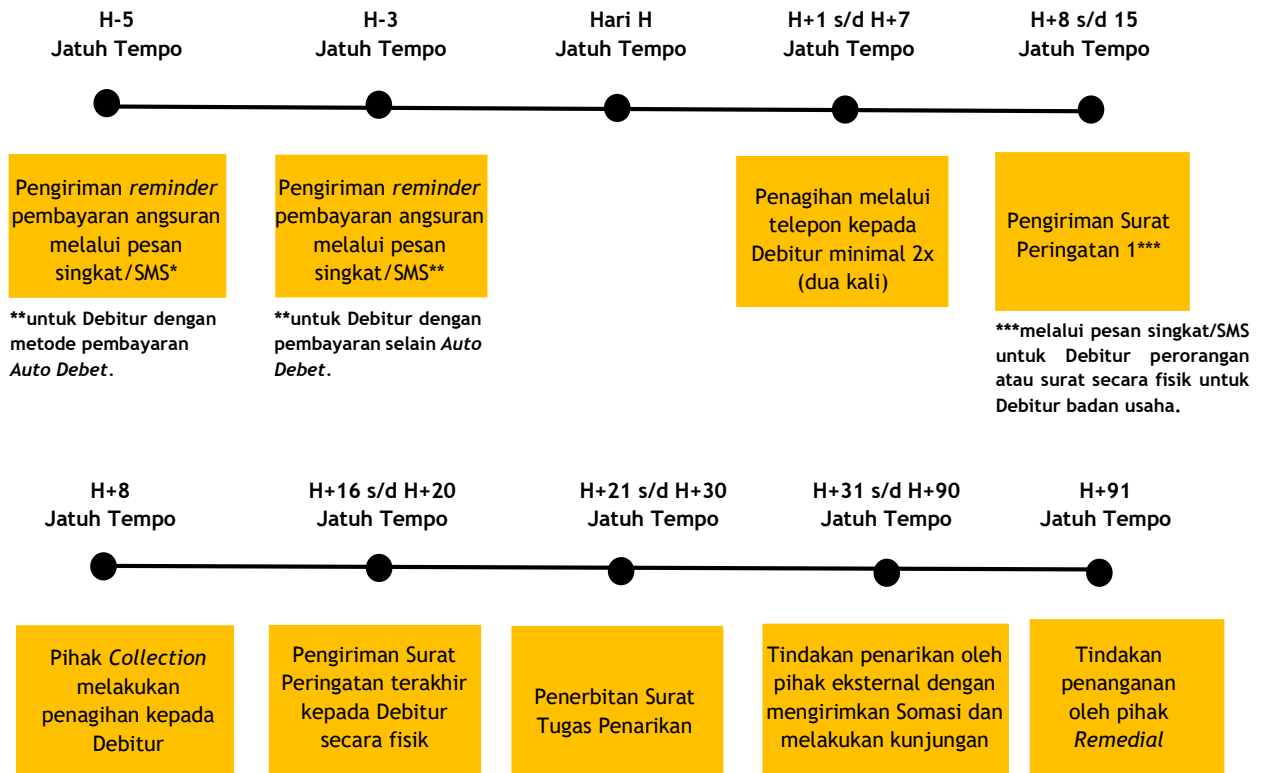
H-5
Jatuh Tempo

H-3
Jatuh Tempo

Hari H
Jatuh Tempo

H+1 s/d H+7
Jatuh Tempo

H+8 s/d 15
Jatuh Tempo

Pengiriman *reminder* pembayaran angsuran melalui pesan singkat/SMS*

**untuk Debitur dengan metode pembayaran *Auto Debet*.

Pengiriman *reminder* pembayaran angsuran melalui pesan singkat/SMS**

**untuk Debitur dengan pembayaran selain *Auto Debet*.

Penagihan melalui telepon kepada Debitur minimal 2x (dua kali)

Pengiriman Surat Peringatan 1***

***melalui pesan singkat/SMS untuk Debitur perorangan atau surat secara fisik untuk Debitur badan usaha.

H+8
Jatuh Tempo

H+16 s/d H+20
Jatuh Tempo

H+21 s/d H+30
Jatuh Tempo

H+31 s/d H+90
Jatuh Tempo

H+91
Jatuh Tempo

Pihak *Collection* melakukan penagihan kepada Debitur

Pengiriman Surat Peringatan terakhir kepada Debitur secara fisik

Penerbitan Surat Tugas Penarikan

Tindakan penarikan oleh pihak eksternal dengan mengirimkan Somasi dan melakukan kunjungan

Tindakan penanganan oleh pihak *Remedial*